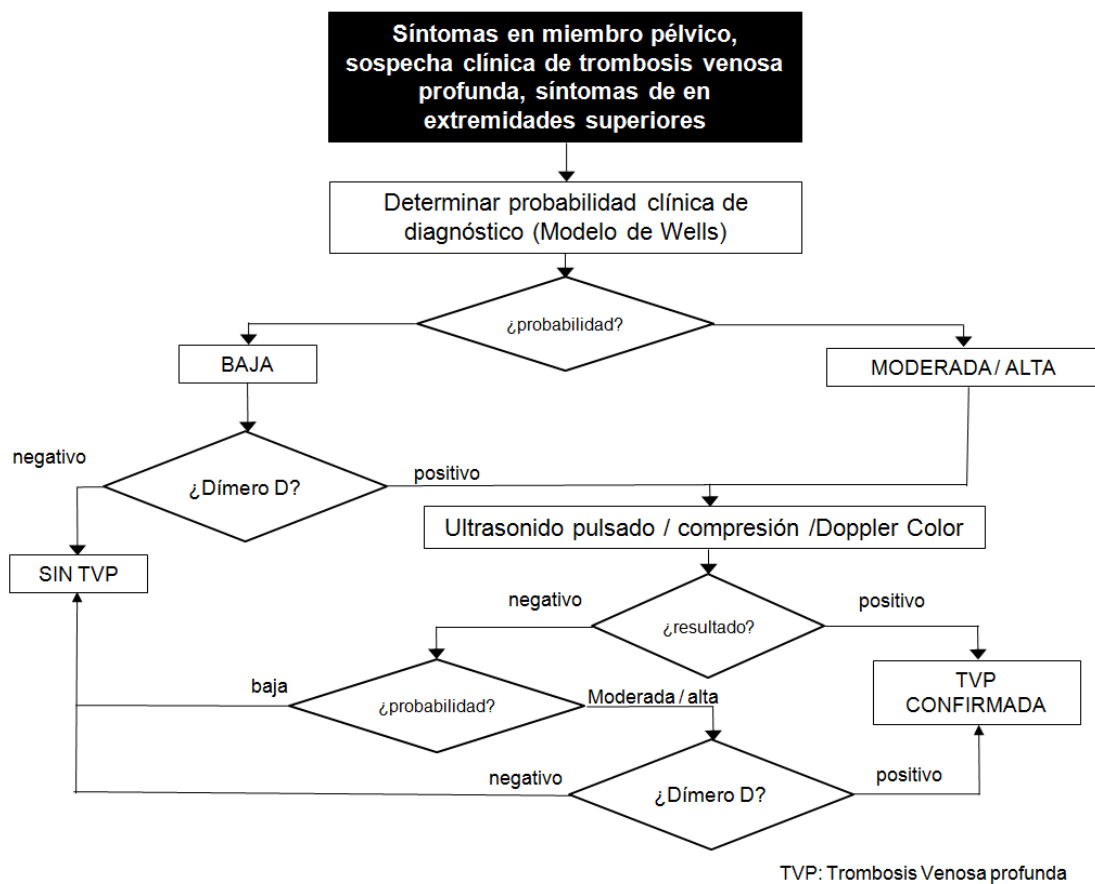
Síntomas en miembro pélvico, sospecha clínica de trombosis venosa profunda, síntomas de en extremidades superiores

Determinar probabilidad clínica de diagnóstico (Modelo de Wells)

¿probabilidad?

BAJA

MODERADA / ALTA

negativo

¿Dímero D?

positivo

Ultrasonido pulsado / compresión /Doppler Color

SIN TVP

negativo

¿resultado?

positivo

baja

¿probabilidad?

Moderada / alta

TVP CONFIRMADA

negativo

¿Dímero D?

positivo

TVP: Trombosis Venosa profunda